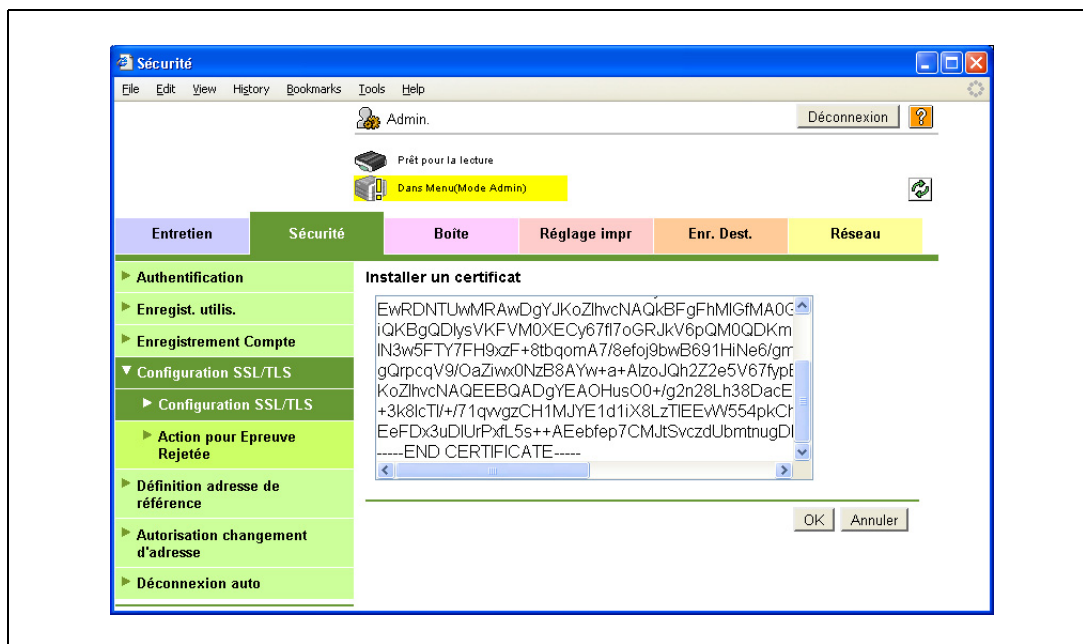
Sécurité

File Edit View History Bookmarks Tools Help

Admin.

Déconnexion ?

Prêt pour la lecture

Dans Menu(Mode Admin)

| Entretien | Sécurité | Boîte | Réglage impr | Enr. Dest. | Réseau |
|---|---|---|---|---|---|

Authentification
Enregist. utilis.
Enregistrement Compte
Configuration SSL/TLS
Configuration SSL/TLS
Action pour Epreuve Rejetée
Définition adresse de référence
Autorisation changement d'adresse
Déconnexion auto

Installer un certificat

EwRDNTUwMRAwDgYJKoZlhvcNAQkBFgFhMlGfMA0G
iQKBgQDlysVKFVM0XECy67fl7oGRJkV6pQM0QDKm
lN3w5FTY7FH9xzF+8tbqomA7/8efoj9bwB691HiNe6/gm
gQrpcqV9/OaZiwx0NzB8AYw+a+AlzoJQh2Z2e5V67fypE
KoZlhvcNAQEEBQADgYEAOHusO0+/g2n28Lh38DacE
+3k8lcTl/+/71qvvgzCH1MJYE1d1iX8LzTlEEvW554pkCh
EeFDx3uDlUrPxfL5s++AEebfep7CMJtSvczdUbmtnugDl
-----END CERTIFICATE-----

OK Annuler